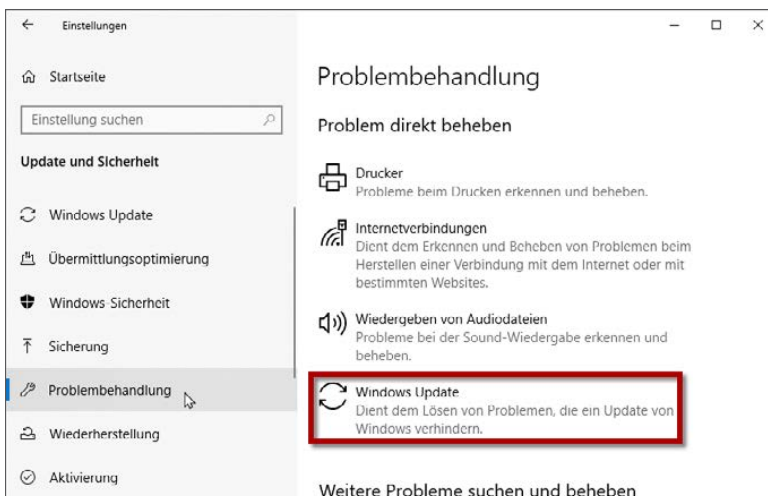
Einstellungen

Startseite

Einstellung suchen

Update und Sicherheit

Windows Update

Übermittlungsoptimierung

Windows-Sicherheit

Sicherung

Problembehandlung

Wiederherstellung

Aktivierung

Problembehandlung

Problem direkt beheben

Drucker
Probleme beim Drucken erkennen und beheben.

Internetverbindungen
Dient dem Erkennen und Beheben von Problemen beim Herstellen einer Verbindung mit dem Internet oder mit bestimmten Websites.

Wiedergeben von Audiodateien
Probleme bei der Sound-Wiedergabe erkennen und beheben.

Windows Update
Dient dem Lösen von Problemen, die ein Update von Windows verhindern.

Weitere Probleme suchen und beheben